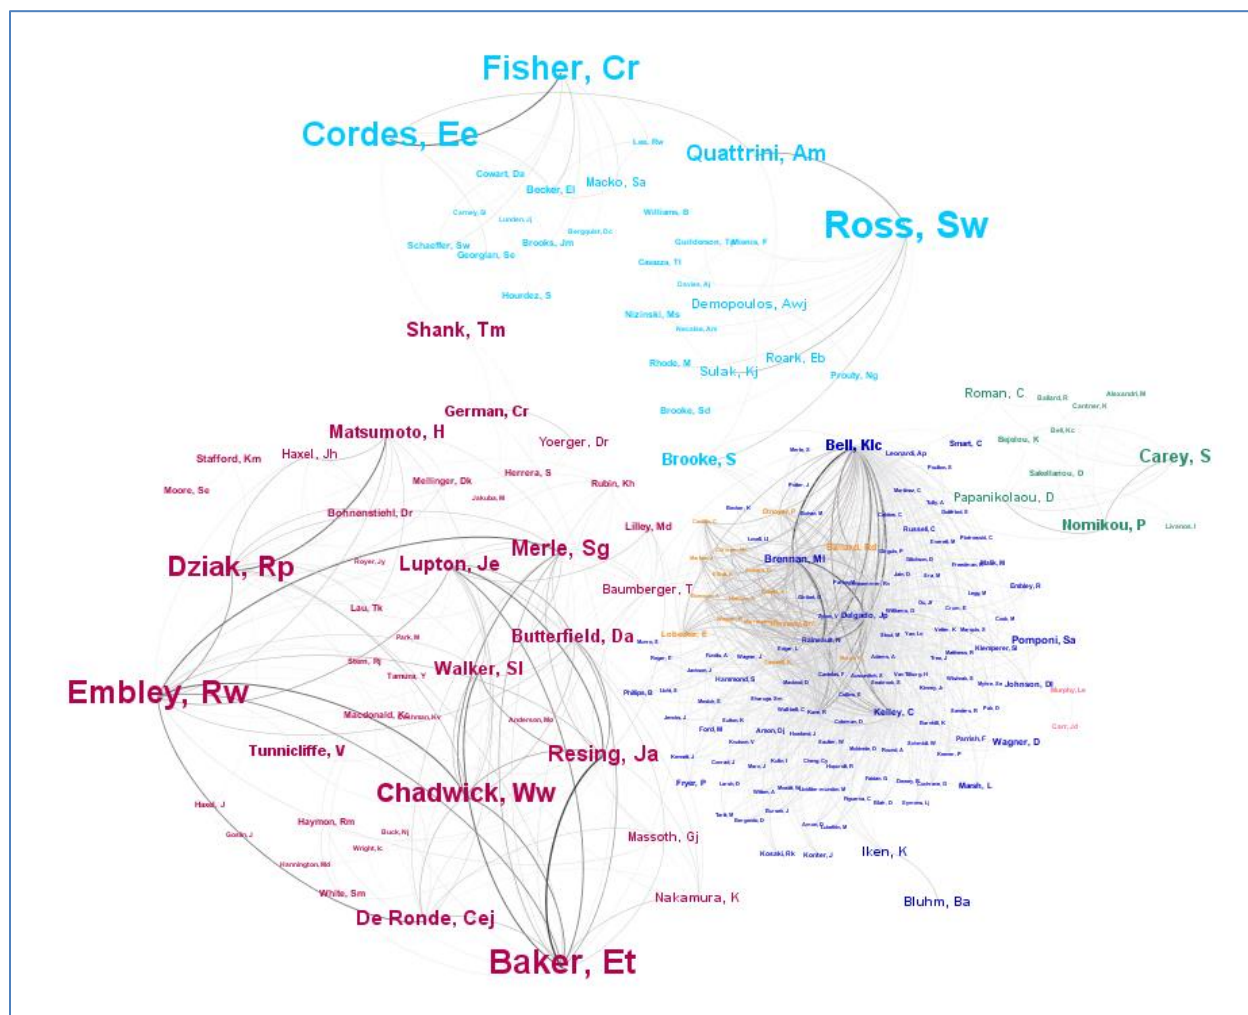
Fisher, Cr
Cordes, Ee
Lee, Re
Quattrini, Am
Cowart, Da
Becker, El
Macko, Sa
Williams, B
Ross, Sw
Carney, R
Lunden, Jj
Bergquist, Dc
Schaeffer, Sw
Brooks, Jm
Georgian, Se
Cazazza, Tl
Hourdez, S
Demopoulos, Awj
Nizinski, Ms
Shank, Tm
Rhode, M
Roark, Eb
Sulak, Kj
Prouty, Ng
Roman, C
Brooke, Sd
German, Cr
Matsumoto, H
Yoerger, Dr
Bell, Klc
Smart, C
Carey, S
Brooke, S
Stafford, Km
Haxel, Jh
Herrera, S
Mellinger, Dk
Rubin, Kh
Moore, Se
Papanikolaou, D
Bohnenstiehl, Dr
Lilley, Md
Nomikou, P
Russell, C
Merle, Sg
Dziak, Rp
Royer, Jy
Lupton, Je
Brennan, Ml
Baumberger, T
Lau, Tk
Butterfield, Da
Park, M
Pomponi, Sa
Walker, Sl
Embley, Rw
Tamura, Y
Macdonald, Ke
Kelley, C
Johnson, Dl
Tunnicliffe, V
Resing, Ja
Wagner, D
Chadwick, Ww
Marsh, L
Haxel, J
Haymon, Rm
Massoth, Gj
Iken, K
White, Sm
Nakamura, K
Bluhm, Ba
De Ronde, Cej
Baker, Et